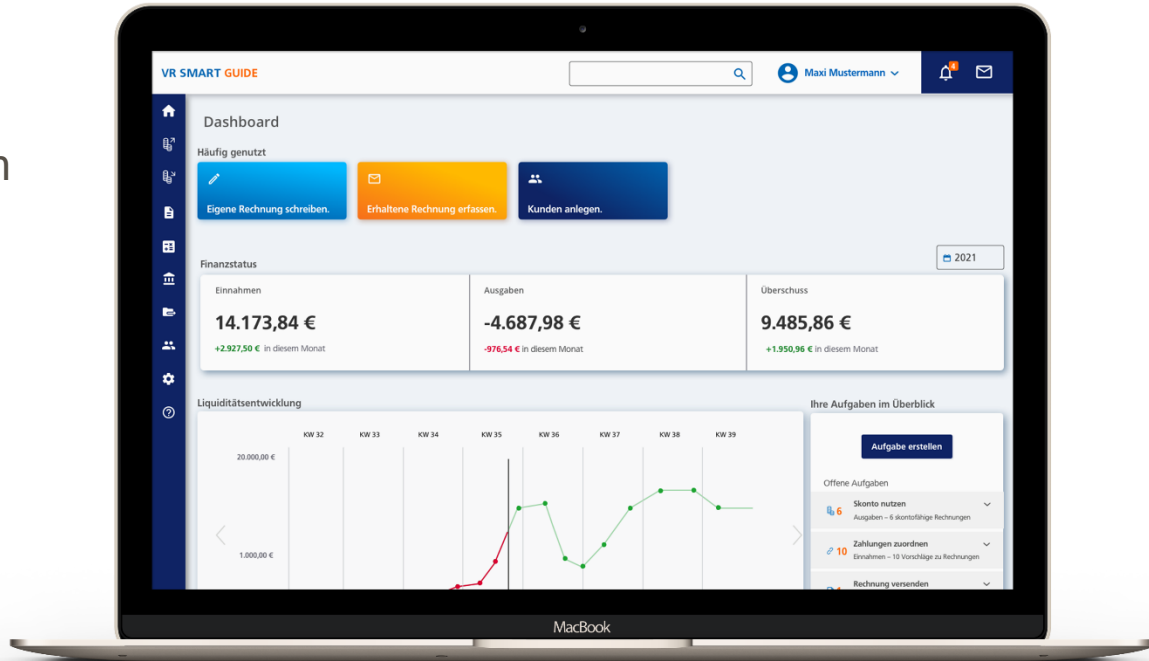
n

VR SMART GUIDE

Maxi Mustermann

4

Dashboard

Häufig genutzt

Eigene Rechnung schreiben.

Erhaltene Rechnung erfassen.

Kunden anlegen.

2021

Finanzstatus

| Einnahmen | Ausgaben | Überschuss |
|---|---|---|
| 14.173,84 € | -4.687,98 € | 9.485,86 € |
| +2.927,50 € in diesem Monat | -976,54 € in diesem Monat | +1.950,96 € in diesem Monat |

Liquiditätsentwicklung

KW 32 KW 33 KW 34 KW 35 KW 36 KW 37 KW 38 KW 39

20.000,00 €

1.000,00 €

Ihre Aufgaben im Überblick

Aufgabe erstellen

Offene Aufgaben

6 Skonto nutzen
Ausgaben – 6 skontofähige Rechnungen

10 Zahlungen zuordnen
Einnahmen – 10 Vorschläge zu Rechnungen

Rechnung versenden

MacBook